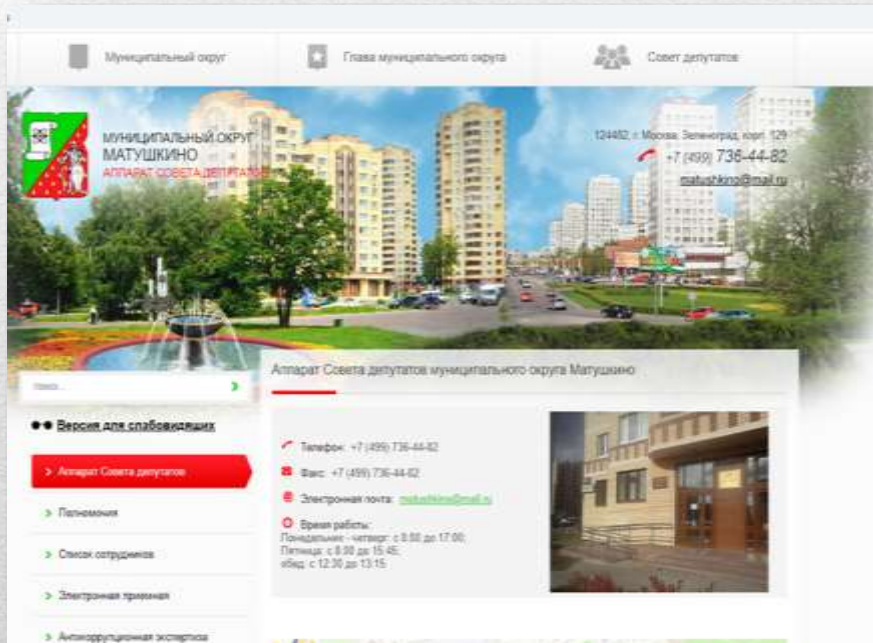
Муниципальный округ

Глава муниципального округа

Совет депутатов

МУНИЦИПАЛЬНЫЙ ОКРУГ МАТУШКИНО
АППАРАТ СОВЕТА ДЕПУТАТОВ

124482, г. Москва, Зеленоград, корп. 129
+7 (499) 736-44-82
matushkino@mail.ru

Поиск...

Версия для слабовидящих

> Аппарат Совета депутатов

> Полномочия

> Список сотрудников

> Электронная приемная

> Антикоррупционная экспертиза

Аппарат Совета депутатов муниципального округа Матушкино

Телефон: +7 (499) 736-44-82

Факс: +7 (499) 736-44-82

Электронная почта: matushkino@mail.ru

Время работы:
Понедельник - четверг: с 8:00 до 17:00;
Пятница: с 8:00 до 15:45;
обед: с 12:30 до 13:15